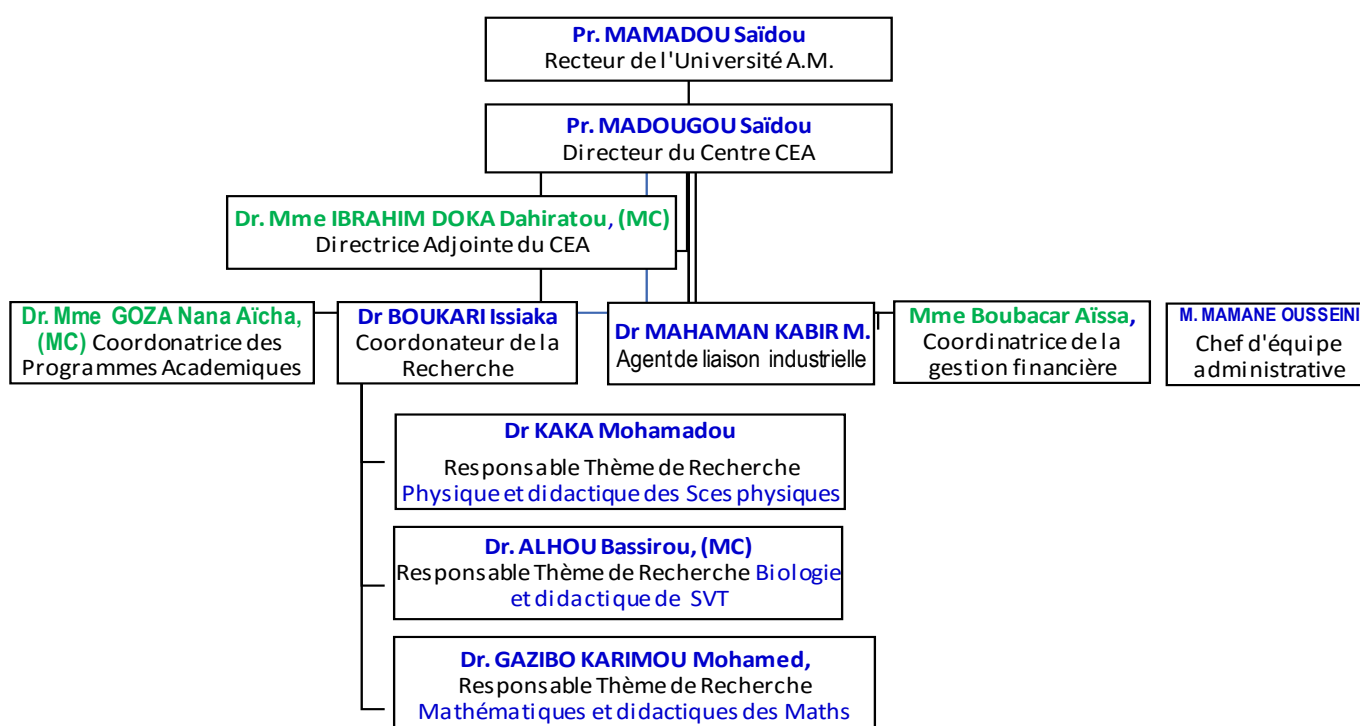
Pr. MAMADOU Saïdou
Recteur de l'Université A.M.

Pr. MADOUGOU Saïdou
Directeur du Centre CEA

Dr. Mme IBRAHIM DOKA Dahiratou, (MC)
Directrice Adjointe du CEA

Dr. Mme GOZA Nana Aïcha, (MC) Coordonatrice des Programmes Academiques

Dr BOUKARI Issiaka
Coordonateur de la Recherche

Dr MAHAMAN KABIR M.
Agent de liaison industrielle

Mme Boubacar Aïssa,
Coordinatrice de la gestion financière

M. MAMANE OUSSEINI
Chef d'équipe administrative

Dr KAKA Mohamadou
Responsable Thème de Recherche Physique et didactique des Sces physiques

Dr. ALHOU Bassirou, (MC)
Responsable Thème de Recherche Biologie et didactique de SVT

Dr. GAZIBO KARIMOU Mohamed,
Responsable Thème de Recherche Mathématiques et didactiques des Maths